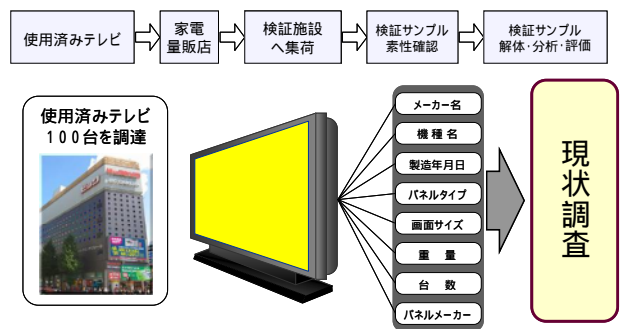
使用済みテレビ

家電量販店

検証施設へ集荷

検証サンプル素性確認

検証サンプル解体・分析・評価

使用済みテレビ
100台を調達

メーカー名

機種名

製造年月日

パネルタイプ

画面サイズ

重量

台数

パネルメーカー

現状調査